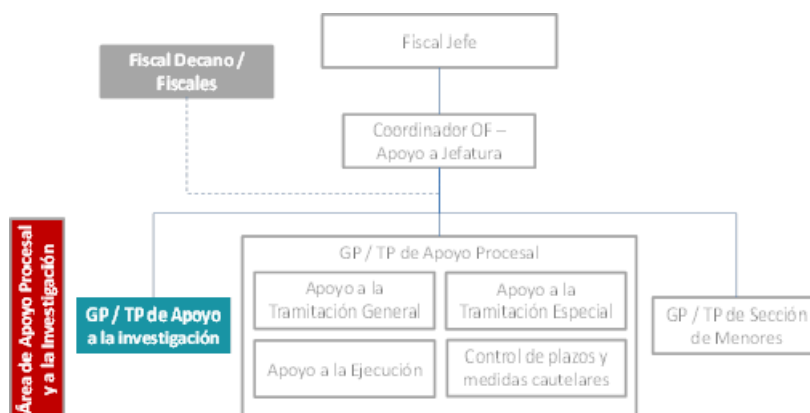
Fiscal Jefe

Fiscal Decano / Fiscales

Coordinador OF – Apoyo a Jefatura

Área de Apoyo Procesal y a la Investigación

GP / TP de Apoyo a la investigación

GP / TP de Apoyo Procesal

Apoyo a la Tramitación General

Apoyo a la Tramitación Especial

Apoyo a la Ejecución

Control de plazos y medidas cautelares

GP / TP de Sección de Menores